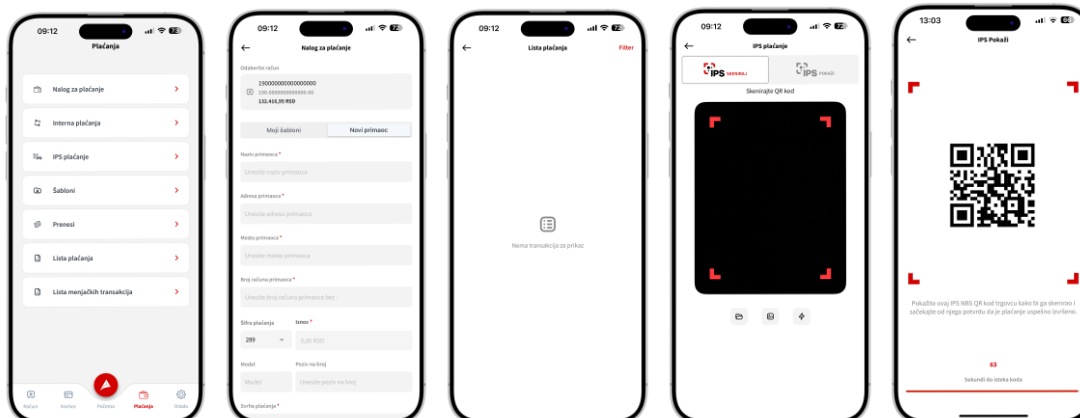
09:12

Plaćanja

Nalog za plaćanje

Interna plaćanja

IPS plaćanje

Šabloni

Prenesi

Lista plaćanja

Lista menjačkih transakcija

Računi
Kartice
Početna
Plaćanja
Ostalo

09:12

Nalog za plaćanje

Odaberite račun
190000000000000000
190-0000000000000-00
132.416,35 RSD

Moji Šabloni
Novi primaoc

Naziv primaoca *
Unesite naziv primaoca

Adresa primaoca *
Unesite adresu primaoca

Mesto primaoca *
Unesite mesto primaoca

Broj računa primaoca *
Unesite broj računa primaoca bez -

Šifra plaćanja
289

Iznos *
0,00 RSD

Model
Model

Poziv na broj
Unesite poziv na broj

Svrha plaćanja *

09:12

Lista plaćanja
Filter

Nema transakcija za prikaz

09:12

IPS plaćanje

IPS SKENIRAJ
IPS POKAŽI

Skenirajte QR kod

13:03

IPS Pokaži

Pokažite ovaj IPS NBS QR kod trgovcu kako bi ga skenirao i sačekajte od njega potvrdu da je plaćanje uspešno izvršeno.

63
Sekundi do isteka koda